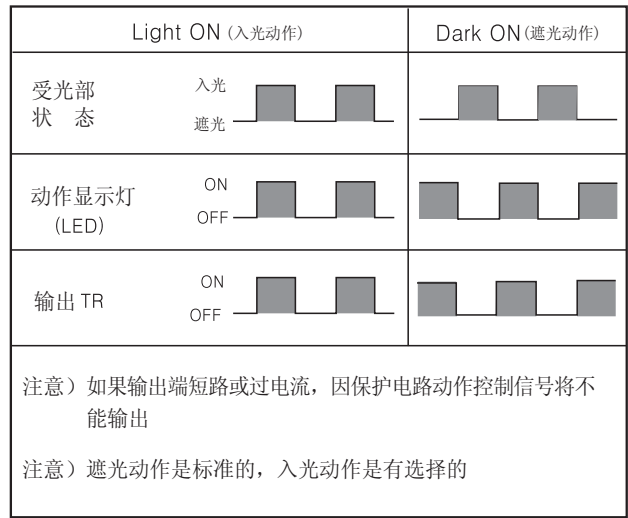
| Light ON (入光动作) | | Dark ON (遮光动作) |
|---|---|---|
| 受光部 状 态 | 入光 遮光 | |
| 动作显示灯 (LED) | ON OFF | |
| 输出 TR | ON OFF | |

注意）如果输出端短路或过电流，因保护电路动作控制信号将不能输出

注意）遮光动作是标准的，入光动作是有选择的